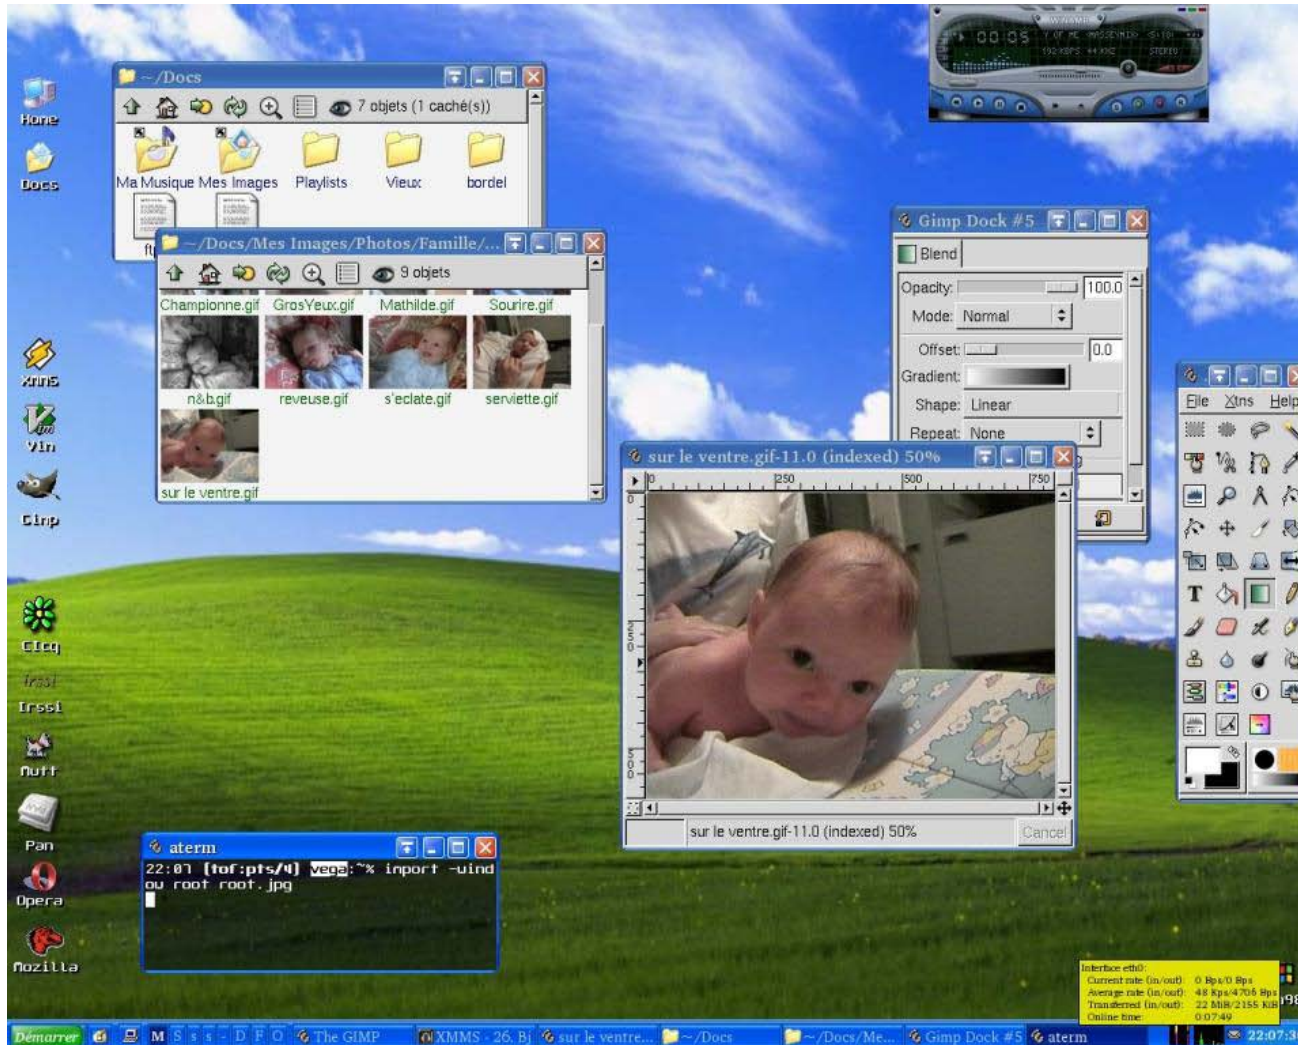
Home

Docs

~/Docs

7 objets (1 caché(s))

Ma Musique Mes Images Playlists Vieux bordel

~/Docs/Mes Images/Photos/Famille/...

9 objets

Championne.gif GrosYeux.gif Mathilde.gif Sourire.gif

n&b.gif reveuse.gif s'eclate.gif serviette.gif

sur le ventre.gif

00:05

Gimp Dock #5

Blend

Opacity: 100.0

Mode: Normal

Offset: 0.0

Gradient:

Shape: Linear

Repeat: None

File Xtns Help

sur le ventre.gif-11.0 (indexed) 50%

250 500 750

sur le ventre.gif-11.0 (indexed) 50%

Cancel

Xnns

Vim

Gimp

Gicq

Irssi

Mutt

Pan

Opera

Mozilla

aterm

22:07 [tof:pts/4] vega:~% import -window root root.jpg

Interface eth0:
Current rate (in/out): 0 Bps/0 Bps
Average rate (in/out): 48 Kps/4706 Bps
Transferred (in/out): 22 MiB/2155 KiB
Online time: 0:07:49

Démarrer M S s s - D F O The GIMP XMMS - 26. Bj sur le ventre... ~/Docs ~/Docs/Me... Gimp Dock #5 aterm 22:07:3